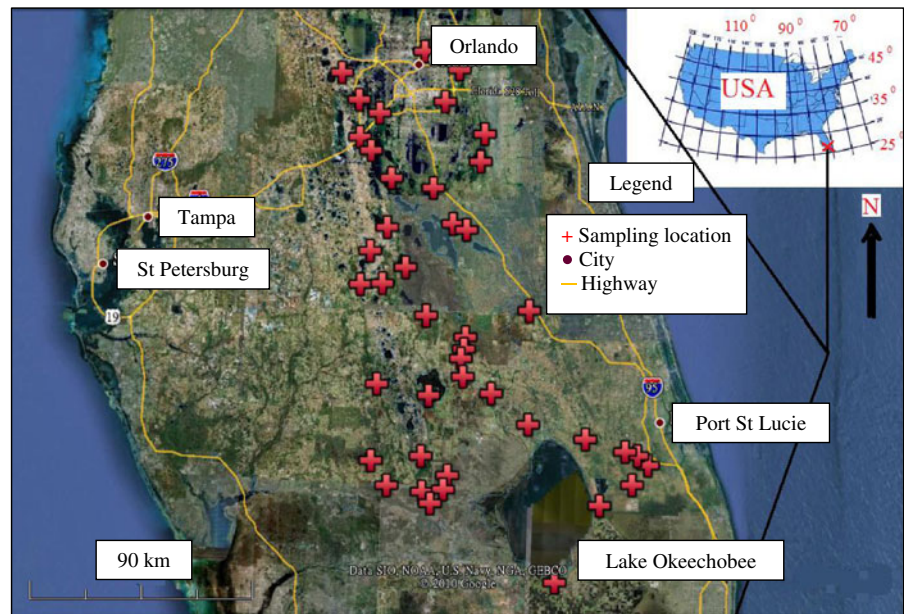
Orlando
110° 90° 70°
45°
USA
35°
25°
Legend
N
Tampa
St Petersburg
+ Sampling location
● City
— Highway
275
19
95
Port St Lucie
90 km
Lake Okeechobee
Data SIO, NOAA, U.S. Navy, NGA, GEBCO
© 2010 Google